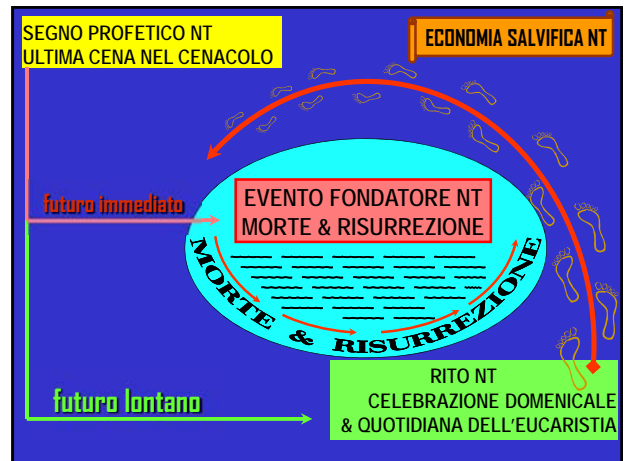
SEGNO PROFETICO NT
ULTIMA CENA NEL CENACOLO

ECONOMIA SALVIFICA NT

futuro immediato

EVENTO FONDATORE NT
MORTE & RISURREZIONE

MORTE & RISURREZIONE

futuro lontano

RITO NT
CELEBRAZIONE DOMENICALE
& QUOTIDIANA DELL'EUCARISTIA